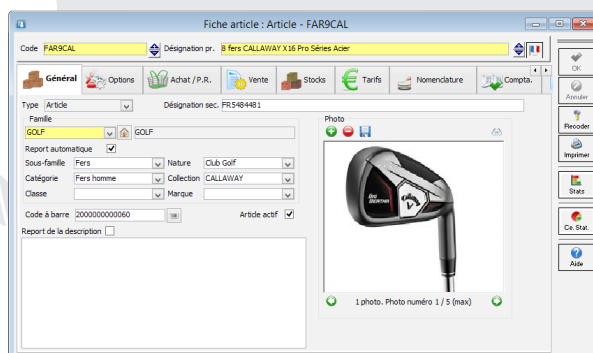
Fiche article : Article - FAR9CAL

Code FAR9CAL
Désignation pr. 8 fers CALLAWAY X16 Pro Séries Acier

Général
Options
Achat / P.R.
Vente
Stocks
Tarifs
Nomenclature
Compta.

Type Article
Désignation sec. FR5484481

Famille
GOLF
GOLF
Report automatique
Sous-famille Fers
Nature Club Golf
Catégorie Fers homme
Collection CALLAWAY
Classe
Marque

Code à barre 2000000000060
Article actif

Report de la description

Photo

1 photo. Photo numéro 1 / 5 (max)

OK
Annuler
Recoder
Imprimer
Stats
Ce. Stat.
Aide